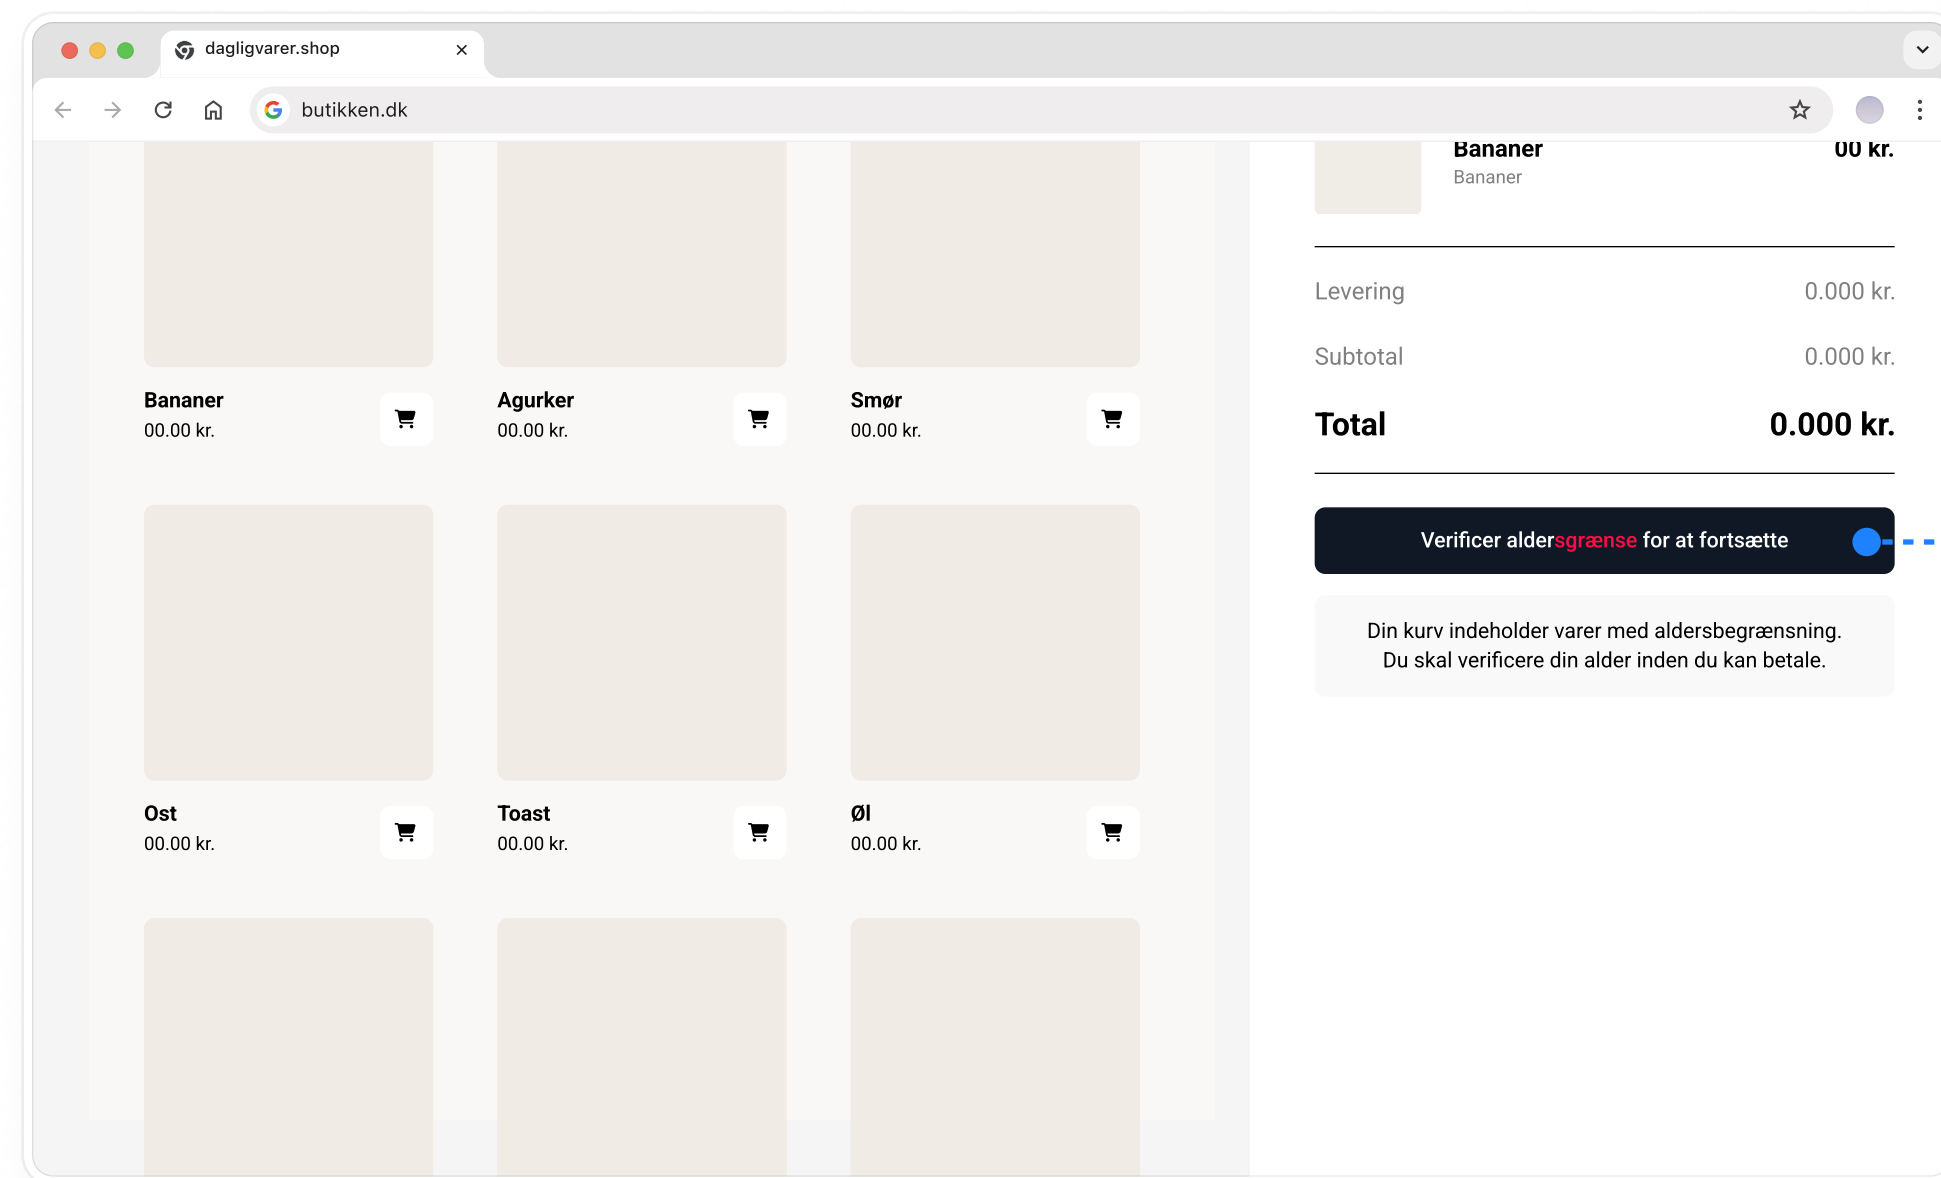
dagligvarer.shop
butikken.dk

Bananer
00.00 kr.

Agurker
00.00 kr.

Smør
00.00 kr.

Ost
00.00 kr.

Toast
00.00 kr.

Øl
00.00 kr.

Bananer
Bananer
00 kr.

Levering 0.000 kr.
Subtotal 0.000 kr.
Total 0.000 kr.

Verificer aldersgrænse for at fortsætte

Din kurv indeholder varer med aldersbegrænsning. Du skal verificere din alder inden du kan betale.